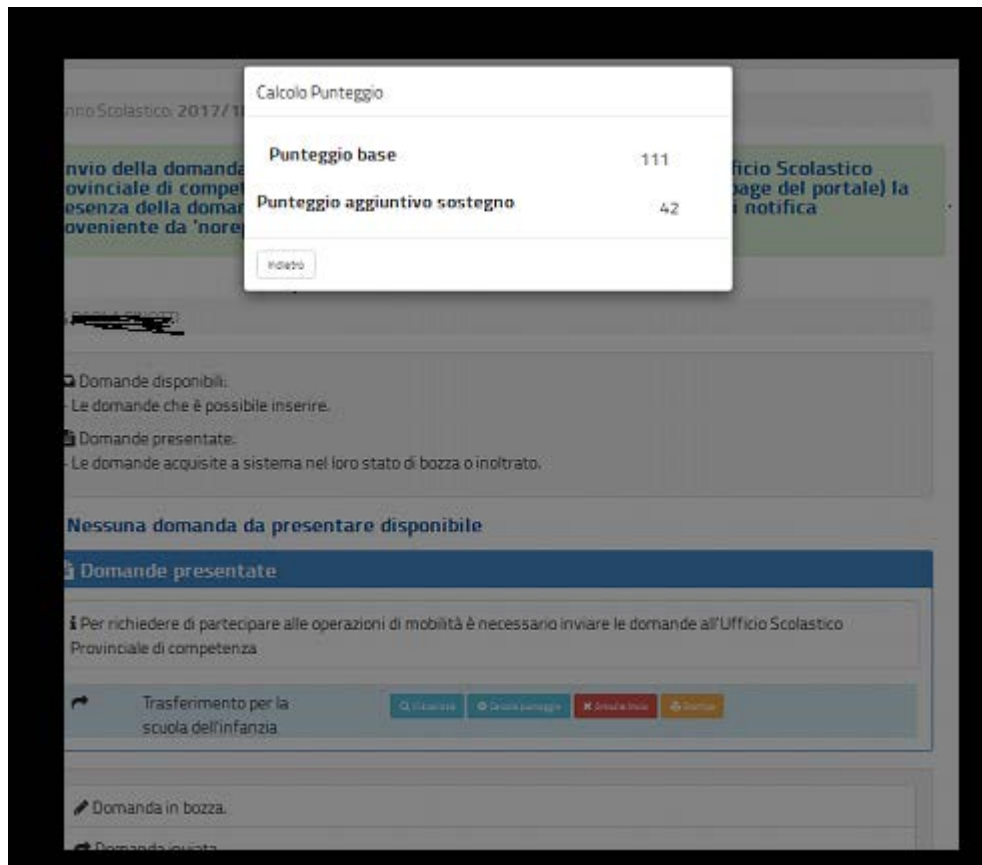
nno Scolastico: 2017/1

Calcolo Punteggio

Punteggio base 111

Punteggio aggiuntivo sostegno 42

Indietro

nvio della domanda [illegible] ficio Scolastico ovinciale di compet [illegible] page del portale) la esenza della doma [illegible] notifica oveniente da 'norep

Domande disponibili:
- Le domande che è possibile inserire.

Domande presentate.
- Le domande acquisite a sistema nel loro stato di bozza o inoltrato.

Nessuna domanda da presentare disponibile

Domande presentate

Per richiedere di partecipare alle operazioni di mobilità è necessario inviare le domande all'Ufficio Scolastico Provinciale di competenza

Trasferimento per la scuola dell'infanzia

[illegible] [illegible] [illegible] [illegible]

Domanda in bozza.

Domanda inviata.